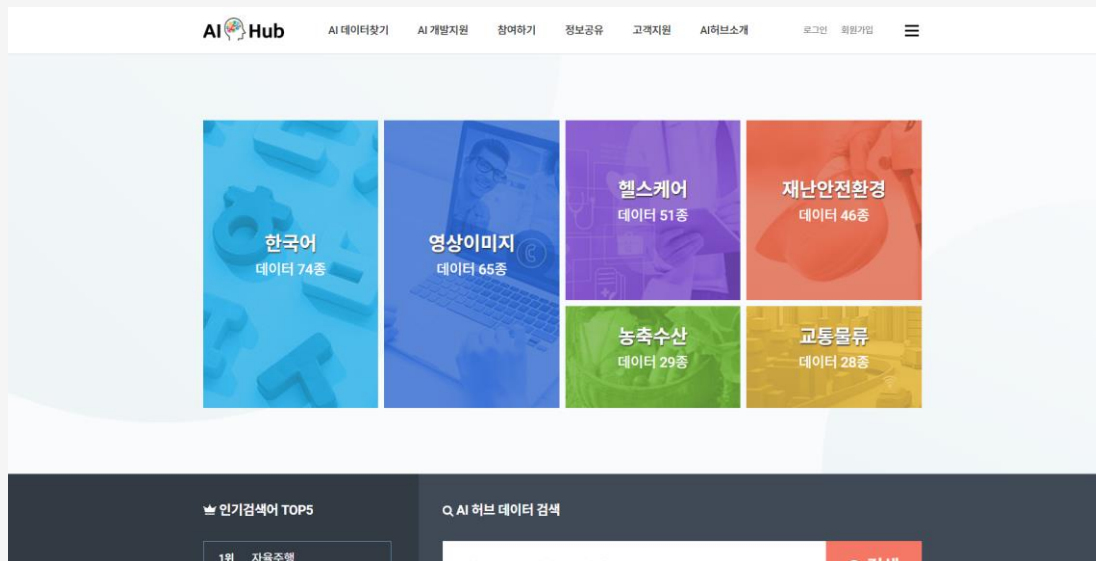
AI Hub

AI 데이터찾기 AI 개발지원 참여하기 정보공유 고객지원 AI허브소개 로그인 회원가입

한국어
데이터 74종

영상이미지
데이터 65종

헬스케어
데이터 51종

재난안전환경
데이터 46종

농축수산
데이터 29종

교통물류
데이터 28종

인기검색어 TOP5

1위 자율주행

AI 허브 데이터 검색

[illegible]